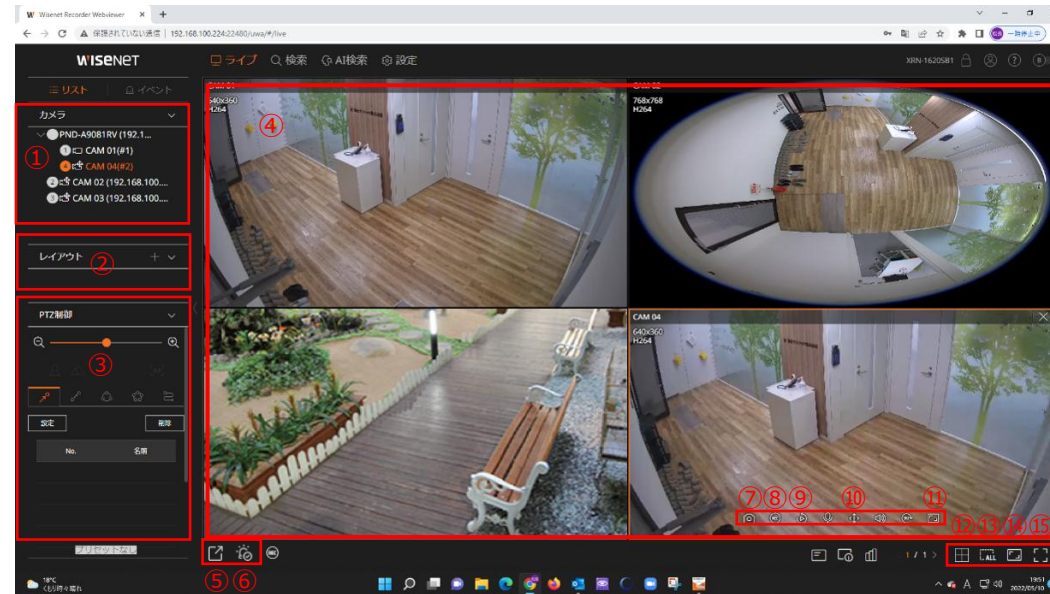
Wisenet Recorder Webviewer × +

保護されていない通信 | 192.168.100.224:22480/uwa/#/live

一時停止中

WISENET

ライブ 検索 AI検索 設定

XRN-1620SB1

リスト イベント

カメラ

PND-A9081RV (192.1...

1 CAM 01(#1)

4 CAM 04(#2)

2 CAM 02 (192.168.100....

3 CAM 03 (192.168.100....

①

レイアウト ②

PTZ制御

③

設定 削除

No. 名前

プリセットなし

④

640x360
H264

768x768
H264

CAM 04
640x360
H264

⑦⑧⑨ ⑩ ⑪

⑫⑬⑭⑮

ALL

1 / 1

⑤⑥

18°C
くもり時々晴れ

19:51
2022/05/10